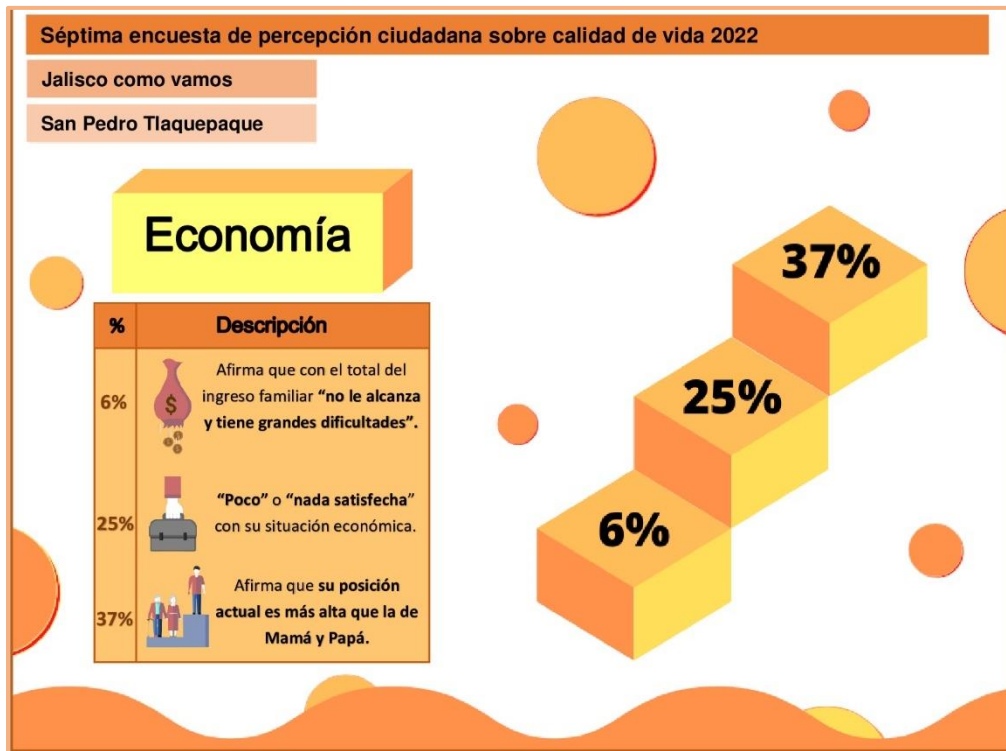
Séptima encuesta de percepción ciudadana sobre calidad de vida 2022

Jalisco como vamos

San Pedro Tlaquepaque

Economía

| % | Descripción |
|---|---|
| 6% | Afirma que con el total del ingreso familiar **"no le alcanza y tiene grandes dificultades".** |
| 25% | **"Poco"** o **"nada satisfecha"** con su situación económica. |
| 37% | Afirma que **su posición actual es más alta que la de Mamá y Papá.** |

37%

25%

6%